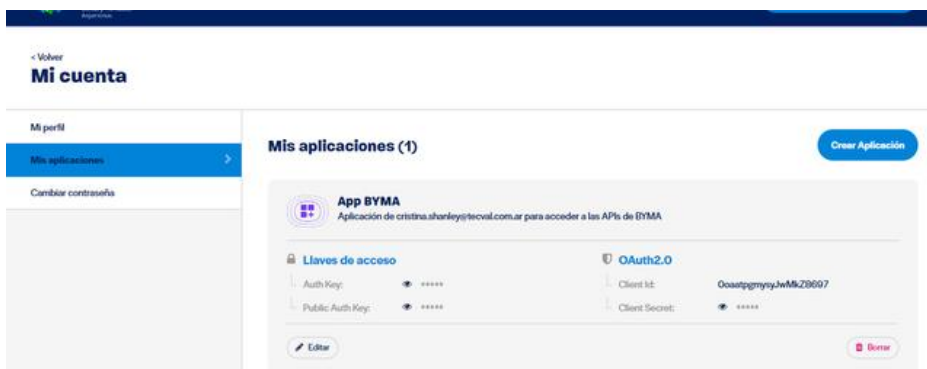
< Volver
Mi cuenta

Mi perfil
Mis aplicaciones
Cambiar contraseña

Mis aplicaciones (1)

Crear Aplicación

App BYMA
Aplicación de cristina.shanley@tecval.com.ar para acceder a las APIs de BYMA

Llaves de acceso
Auth Key: *****
Public Auth Key: *****

OAuth2.0
Client Id: OoaatpgmysyJwMkZB697
Client Secret: *****

Editar

Borrar